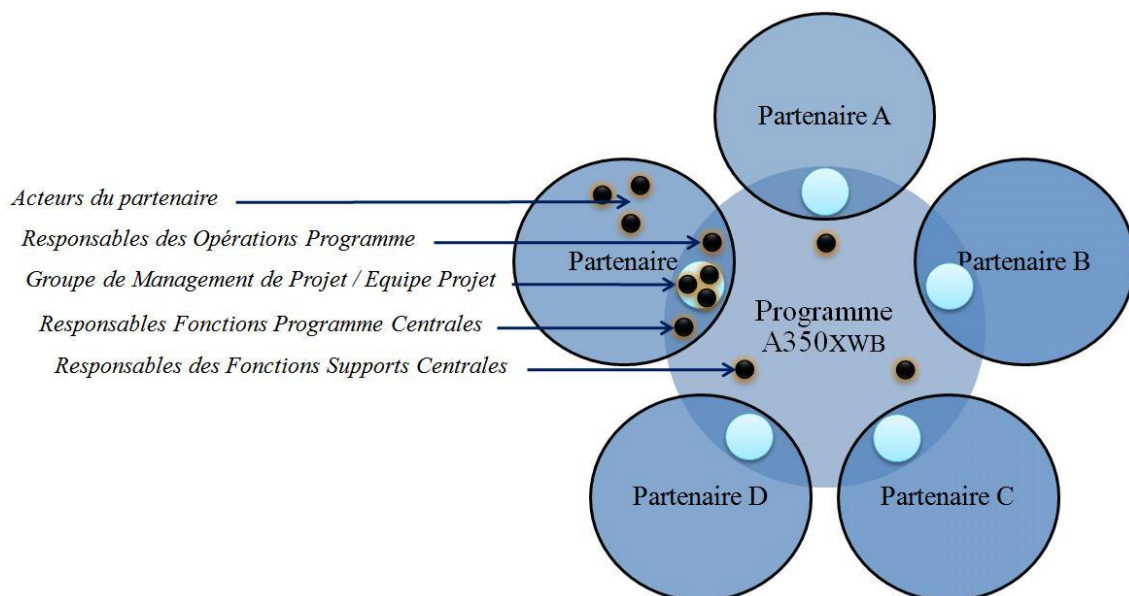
Acteurs du partenaire
Responsables des Opérations Programme
Groupe de Management de Projet / Equipe Projet
Responsables Fonctions Programme Centrales
Responsables des Fonctions Supports Centrales

Partenaire A
Partenaire
Partenaire B
Programme A350XWB
Partenaire D
Partenaire C